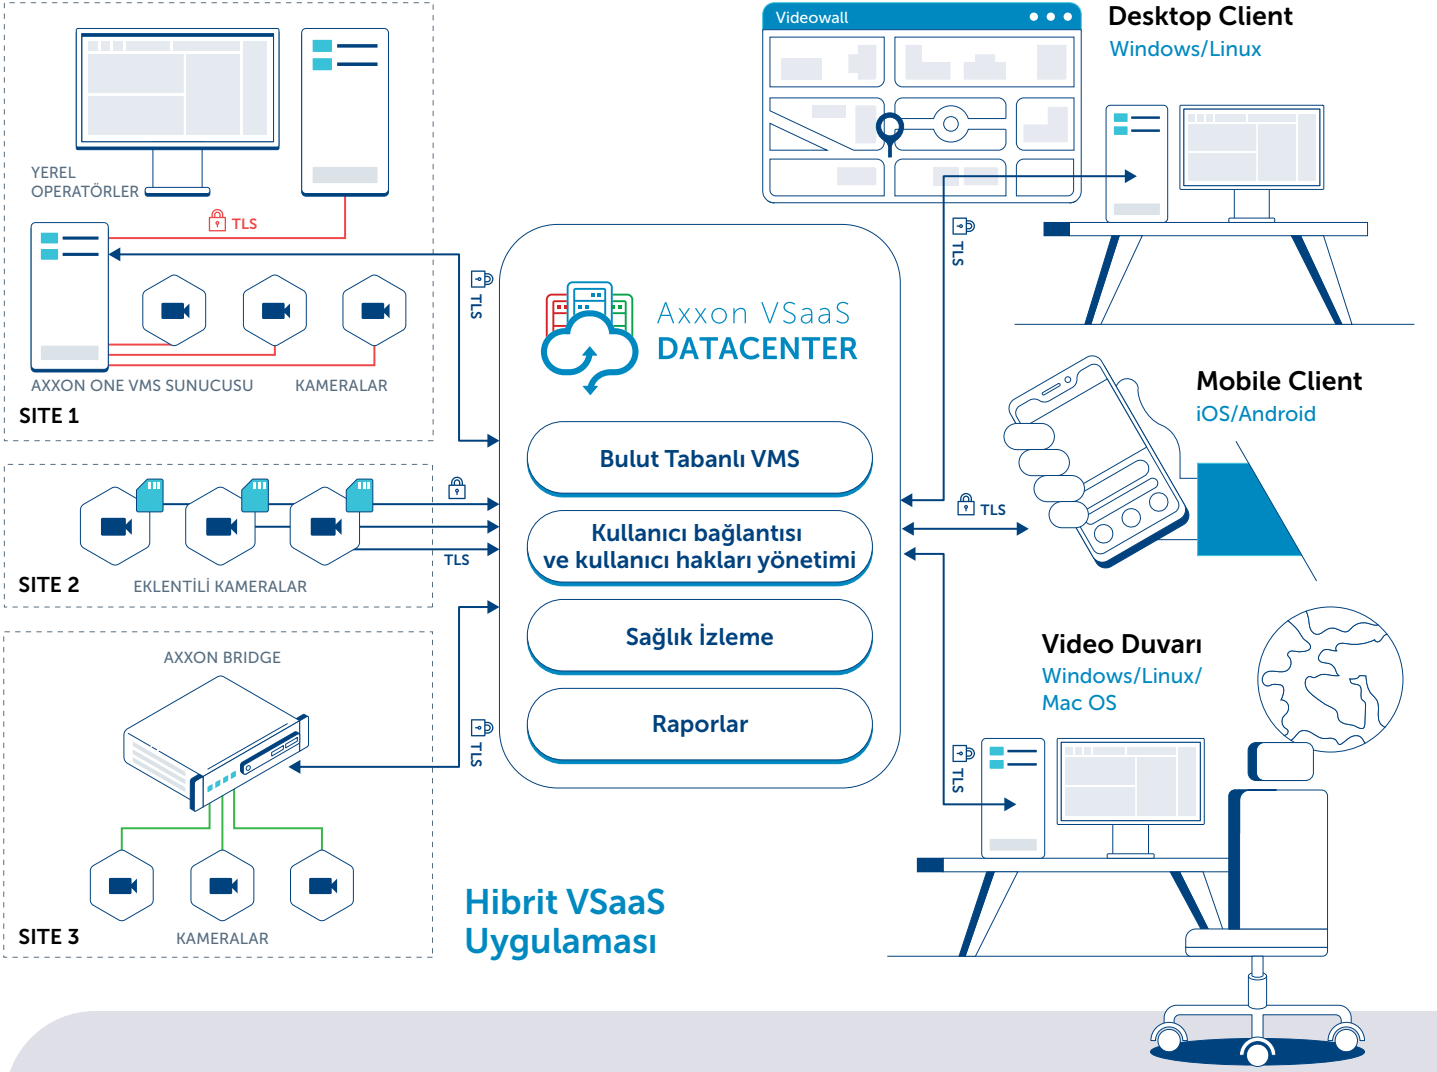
YEREL OPERATÖRLER

TLS

AXXON ONE VMS SUNUCUSU

KAMERALAR

SITE 1

TLS

SITE 2

EKLENTİLİ KAMERALAR

TLS

AXXON BRIDGE

TLS

SITE 3

KAMERALAR

Videowall

Desktop Client
Windows/Linux

TLS

Axxon VSaaS
DATACENTER

Bulut Tabanlı VMS

Kullanıcı bağlantısı ve kullanıcı hakları yönetimi

Sağlık İzleme

Raporlar

TLS

Mobile Client
iOS/Android

Video Duvarı
Windows/Linux/
Mac OS

TLS

Hibrit VSaaS
Uygulaması